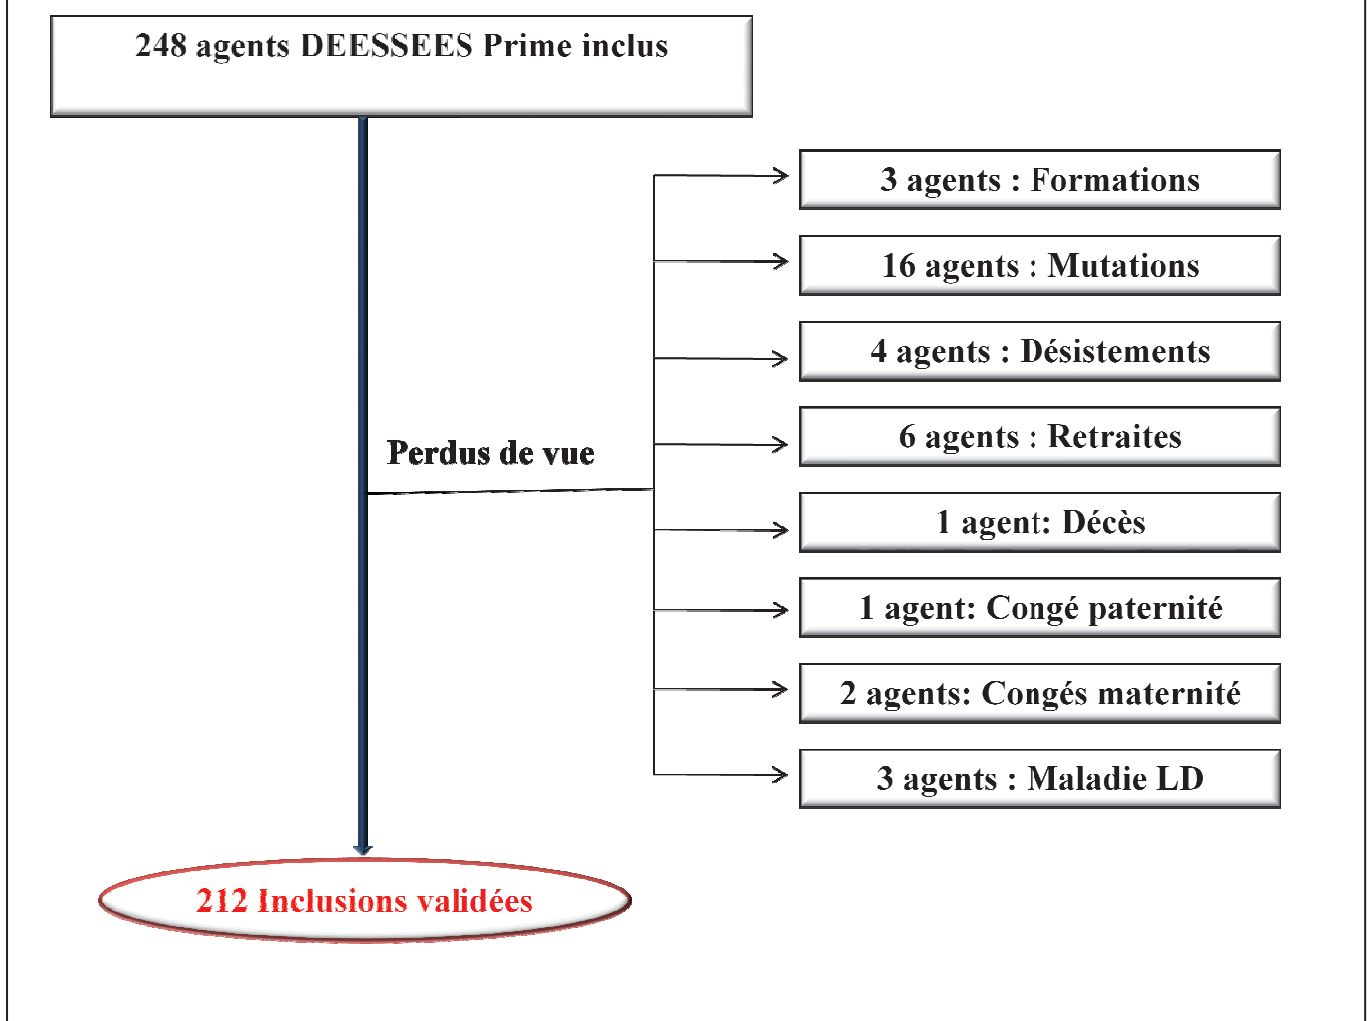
248 agents DEESSEES Prime inclus

Perdus de vue

3 agents : Formations

16 agents : Mutations

4 agents : Désistements

6 agents : Retraites

1 agent: Décès

1 agent: Congé paternité

2 agents: Congés maternité

3 agents : Maladie LD

212 Inclusions validées